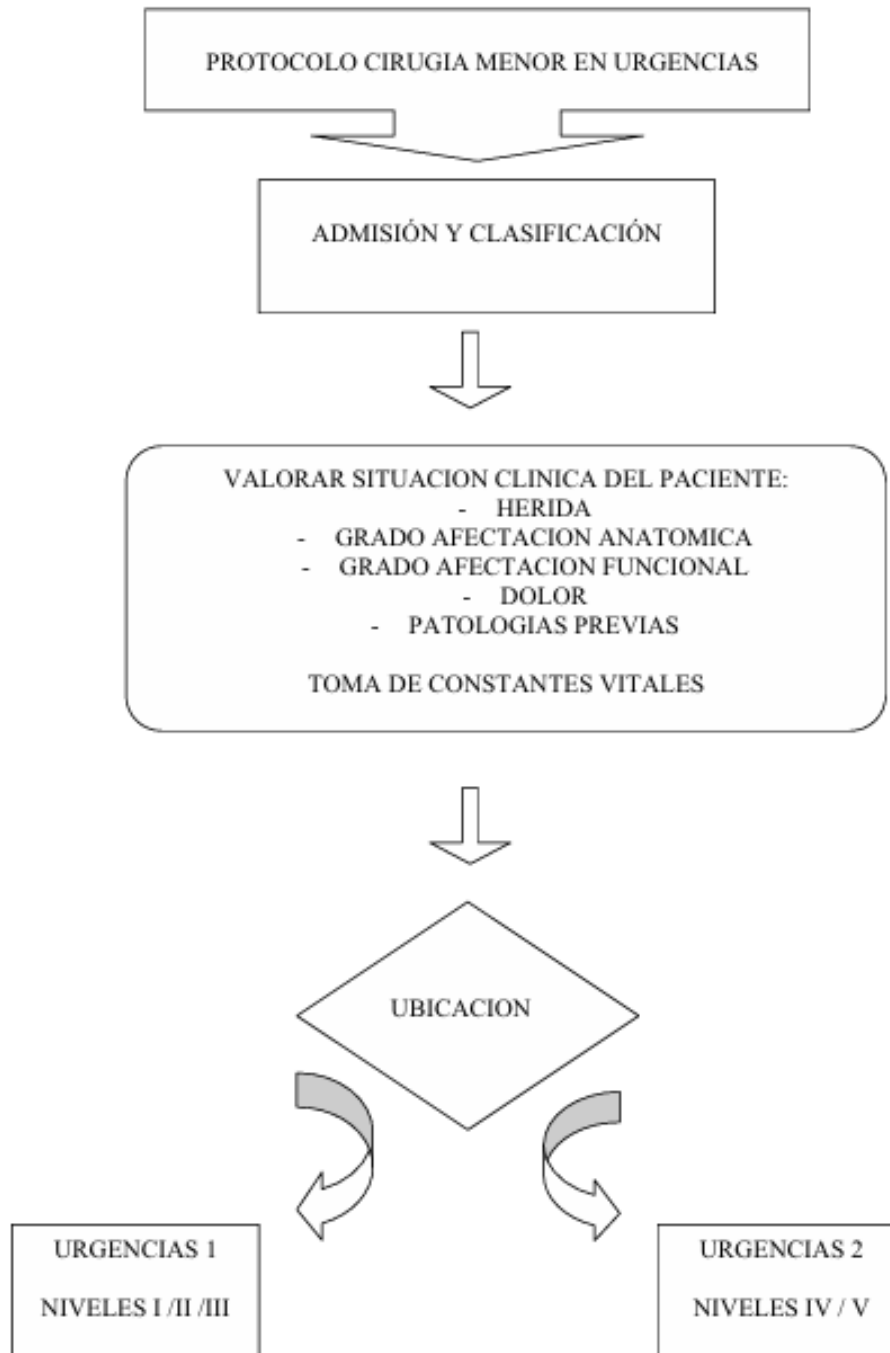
PROTOCOLO CIRUGIA MENOR EN URGENCIAS

ADMISIÓN Y CLASIFICACIÓN

VALORAR SITUACION CLINICA DEL PACIENTE:
- HERIDA
- GRADO AFECTACION ANATOMICA
- GRADO AFECTACION FUNCIONAL
- DOLOR
- PATOLOGIAS PREVIAS

TOMA DE CONSTANTES VITALES

UBICACION

URGENCIAS 1

NIVELES I /II /III

URGENCIAS 2

NIVELES IV / V